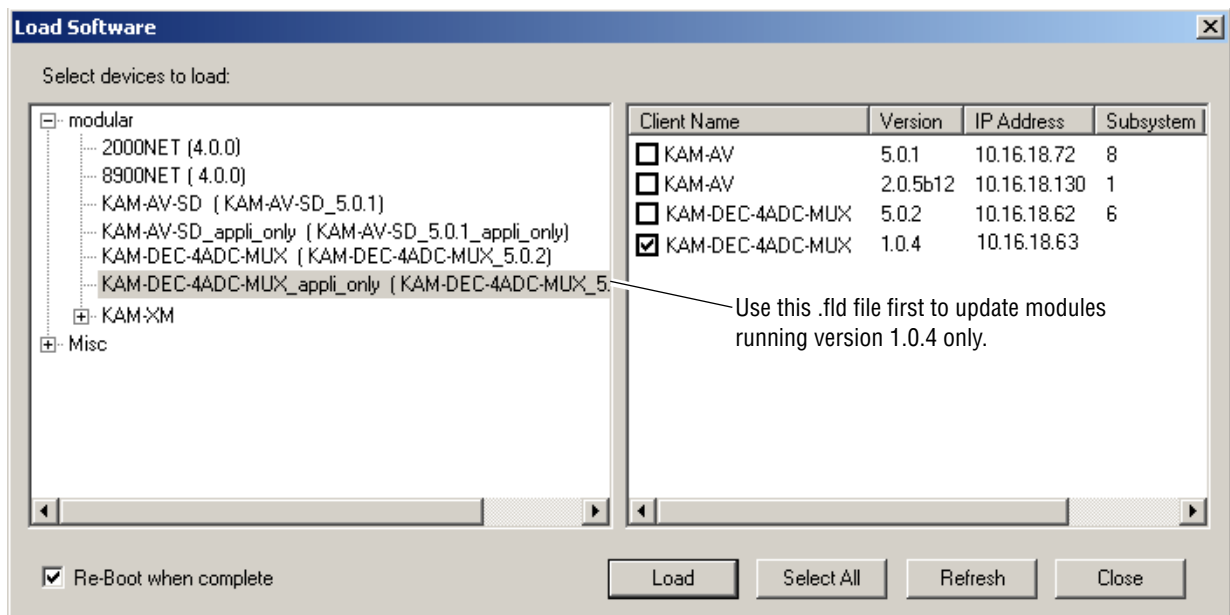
Load Software

Select devices to load:

modular
2000NET (4.0.0)
8900NET ( 4.0.0)
KAM-AV-SD ( KAM-AV-SD_5.0.1)
KAM-AV-SD_appli_only ( KAM-AV-SD_5.0.1_appli_only)
KAM-DEC-4ADC-MUX ( KAM-DEC-4ADC-MUX_5.0.2)
KAM-DEC-4ADC-MUX_appli_only ( KAM-DEC-4ADC-MUX_5.
KAM-XM
Misc

| Client Name | Version | IP Address | Subsystem |
|---|---|---|---|
| KAM-AV | 5.0.1 | 10.16.18.72 | 8 |
| KAM-AV | 2.0.5b12 | 10.16.18.130 | 1 |
| KAM-DEC-4ADC-MUX | 5.0.2 | 10.16.18.62 | 6 |
| KAM-DEC-4ADC-MUX | 1.0.4 | 10.16.18.63 | |

Use this .fld file first to update modules running version 1.0.4 only.

Re-Boot when complete

Load
Select All
Refresh
Close